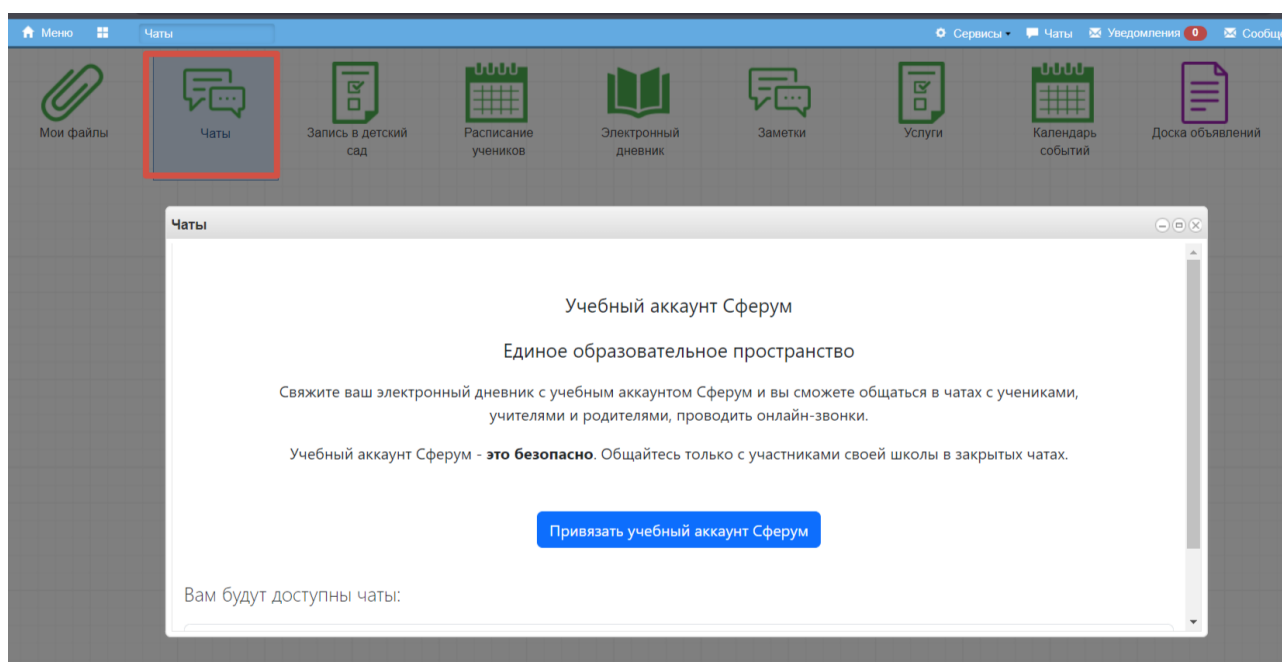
Меню Чаты Сервисы Чаты Уведомления 0 Сообщ

Мои файлы Чаты Запись в детский сад Расписание учеников Электронный дневник Заметки Услуги Календарь событий Доска объявлений

Чаты

Учебный аккаунт Сферум

Единое образовательное пространство

Свяжите ваш электронный дневник с учебным аккаунтом Сферум и вы сможете общаться в чатах с учениками, учителями и родителями, проводить онлайн-звонки.

Учебный аккаунт Сферум - **это безопасно**. Общайтесь только с участниками своей школы в закрытых чатах.

Привязать учебный аккаунт Сферум

Вам будут доступны чаты: